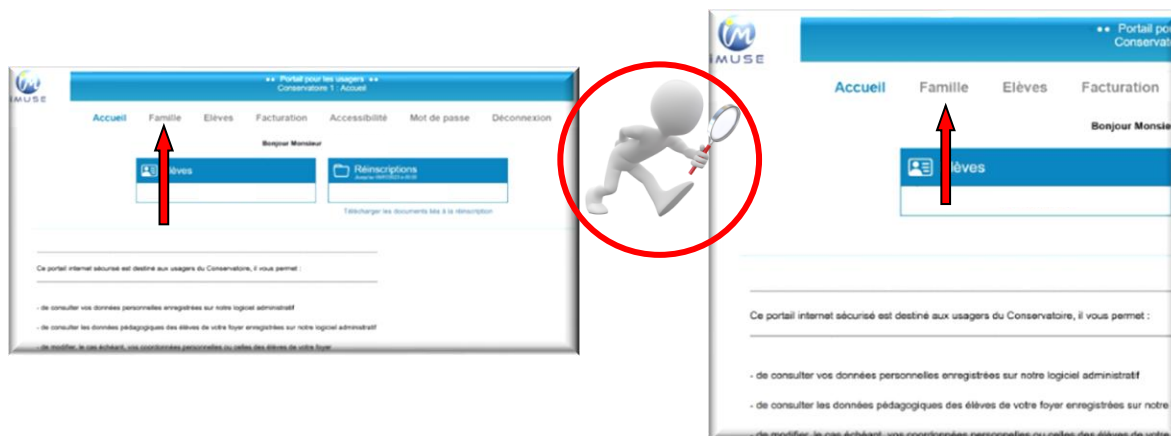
IMUSE

•• Portail pour les usagers ••
Conservatoire 1 : Accueil

Accueil Famille Elèves Facturation Accessibilité Mot de passe Déconnexion

Bonjour Monsieur

Elèves

Réinscriptions
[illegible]

Télécharger les documents liés à la réinscription

Ce portail internet sécurisé est destiné aux usagers du Conservatoire, il vous permet :

- de consulter vos données personnelles enregistrées sur notre logiciel administratif

- de consulter les données pédagogiques des élèves de votre foyer enregistrées sur notre logiciel administratif

- de modifier, le cas échéant, vos coordonnées personnelles ou celles des élèves de votre foyer

IMUSE

•• Portail pou
Conservat

Accueil Famille Elèves Facturation

Bonjour Monsie

Elèves

Ce portail internet sécurisé est destiné aux usagers du Conservatoire, il vous permet :

- de consulter vos données personnelles enregistrées sur notre logiciel administratif

- de consulter les données pédagogiques des élèves de votre foyer enregistrées sur notre

- de modifier, le cas échéant, vos coordonnées personnelles ou celles des élèves de votre